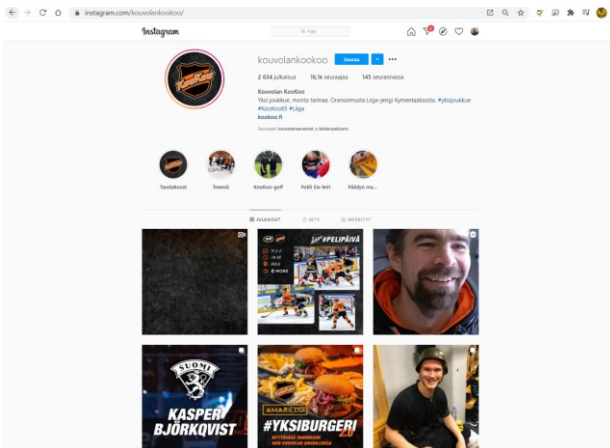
instagram.com/kouvolankookoo/

Instagram

Hae

kouvolankookoo

Seuraa

2 634 julkaisua 16,1k seuraajaa 145 seurannassa

Kouvolan KooKoo

Yksi joukkue, monta tarinaa. Oranssimusta Liiga-jengi Kymenlaaksosta. #yksijoukkue #kookoo65 #Liiga

kookoo.fi

Seuraajat: kouvolansanomat ja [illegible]

Taustakuvat Treenit Kookoo-golf Pekit liv-leiri Pääidyn ma...

JULKAISUT IGTV MERKITYT

#PELIPÄIVÄ

SUOMI

KASPER BJÖRKQVIST

AMARILLO

#YKSIBURGERI